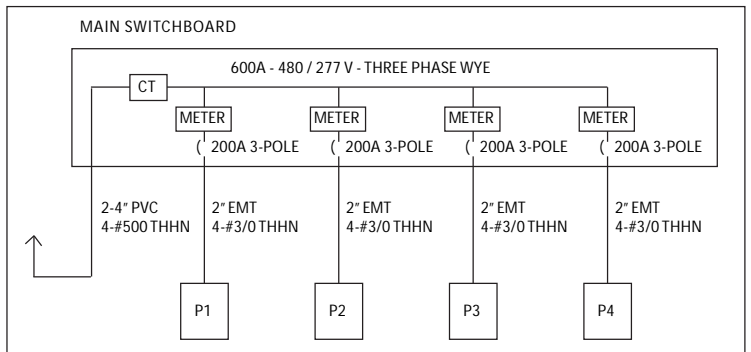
MAIN SWITCHBOARD

600A - 480 / 277 V - THREE PHASE WYE

CT

METER
200A 3-POLE

METER
200A 3-POLE

METER
200A 3-POLE

METER
200A 3-POLE

2-4" PVC
4-#500 THHN

2" EMT
4-#3/0 THHN

2" EMT
4-#3/0 THHN

2" EMT
4-#3/0 THHN

2" EMT
4-#3/0 THHN

P1

P2

P3

P4